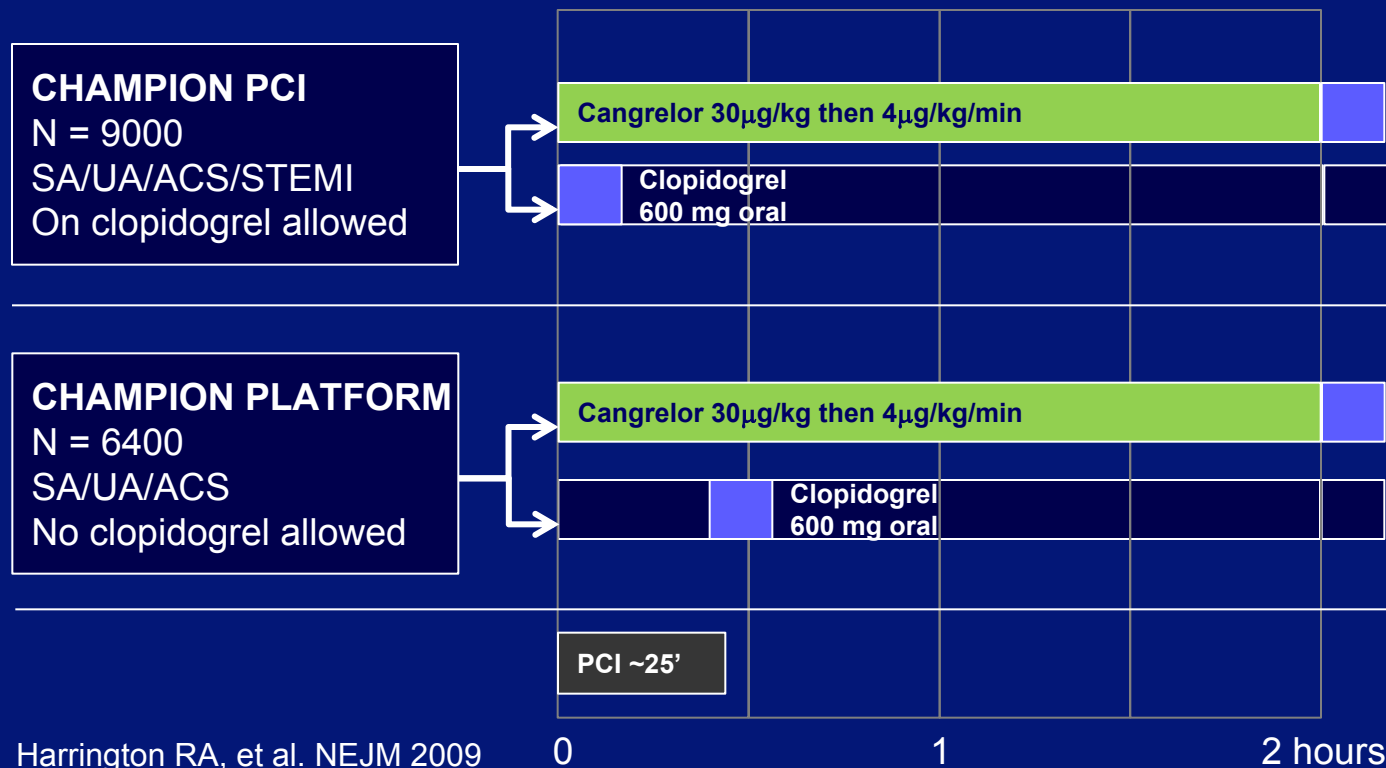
CHAMPION PCI
N = 9000
SA/UA/ACS/STEMI
On clopidogrel allowed

Cangrelor 30μg/kg then 4μg/kg/min

Clopidogrel 600 mg oral

CHAMPION PLATFORM
N = 6400
SA/UA/ACS
No clopidogrel allowed

Cangrelor 30μg/kg then 4μg/kg/min

Clopidogrel 600 mg oral

PCI ~25'

Harrington RA, et al. NEJM 2009

0

1

2 hours